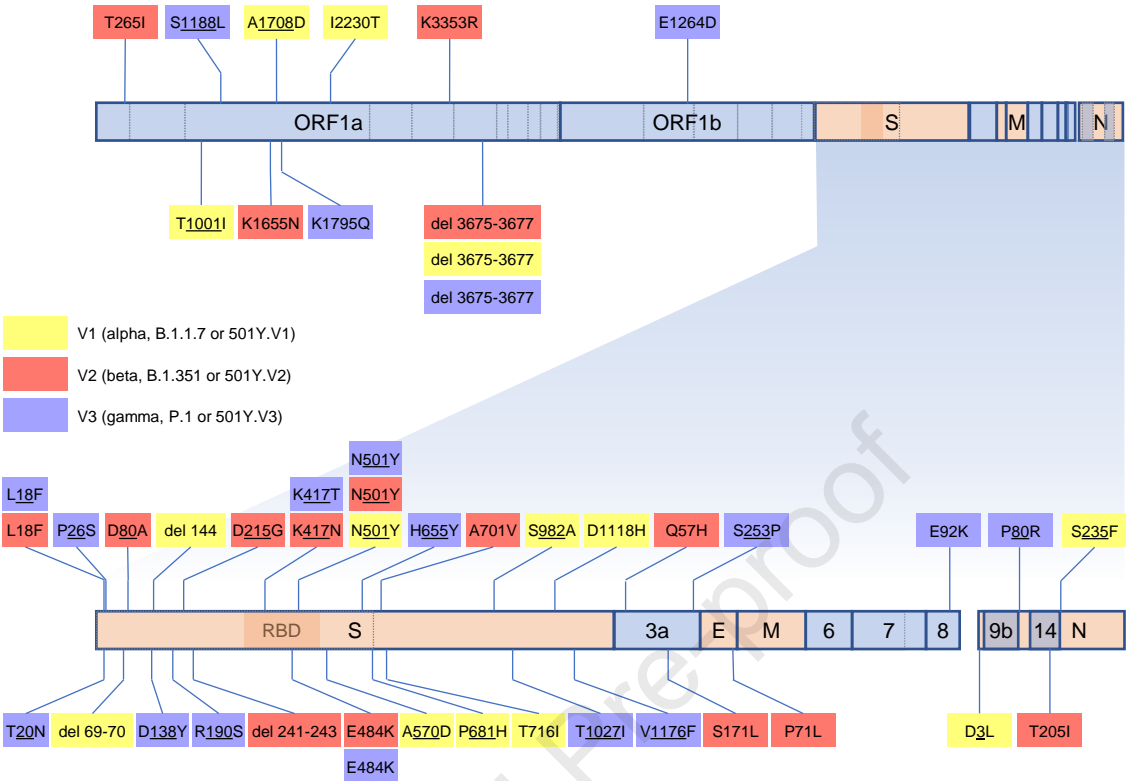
T265I
S1188L
A1708D
I2230T
K3353R
E1264D

ORF1a
ORF1b
S
M
N

T1001I
K1655N
K1795Q
del 3675-3677
del 3675-3677
del 3675-3677

V1 (alpha, B.1.1.7 or 501Y.V1)
V2 (beta, B.1.351 or 501Y.V2)
V3 (gamma, P.1 or 501Y.V3)

N501Y
L18F
K417T
N501Y
L18F
P26S
D80A
del 144
D215G
K417N
N501Y
H655Y
A701V
S982A
D1118H
Q57H
S253P
E92K
P80R
S235F

RBD
S
3a
E
M
6
7
8
9b
14
N

T20N
del 69-70
D138Y
R190S
del 241-243
E484K
A570D
P681H
T716I
T1027I
V1176F
S171L
P71L
D3L
T205I
E484K

Pre-proof